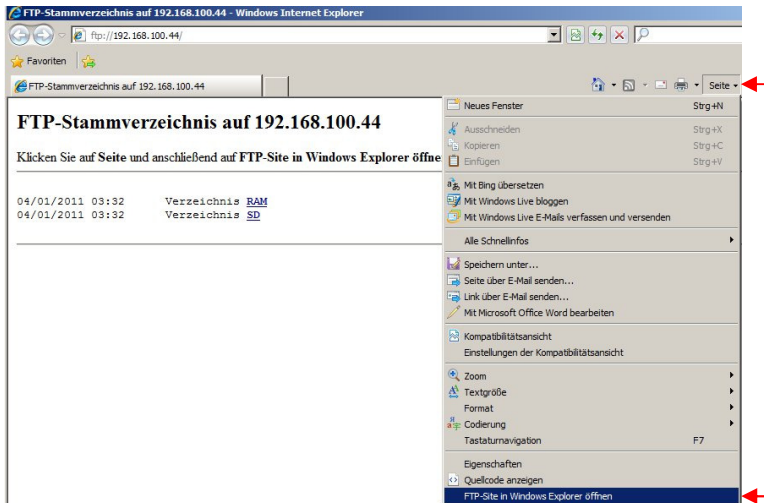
FTP-Stammverzeichnis auf 192.168.100.44 - Windows Internet Explorer

ftp://192.168.100.44/

Favoriten

FTP-Stammverzeichnis auf 192.168.100.44

Seite

# FTP-Stammverzeichnis auf 192.168.100.44

Klicken Sie auf **Seite** und anschließend auf **FTP-Site in Windows Explorer öffne**

04/01/2011 03:32 Verzeichnis RAM
04/01/2011 03:32 Verzeichnis SD

Neues Fenster Strg+N
Ausschneiden Strg+X
Kopieren Strg+C
Einfügen Strg+V
Mit Bing übersetzen
Mit Windows Live bloggen
Mit Windows Live E-Mails verfassen und versenden
Alle Schnellinfos
Speichern unter...
Seite über E-Mail senden...
Link über E-Mail senden...
Mit Microsoft Office Word bearbeiten
Kompatibilitätsansicht
Einstellungen der Kompatibilitätsansicht
Zoom
Textgröße
Format
Codierung
Tastaturnavigation F7
Eigenschaften
Quellcode anzeigen
FTP-Site in Windows Explorer öffnen